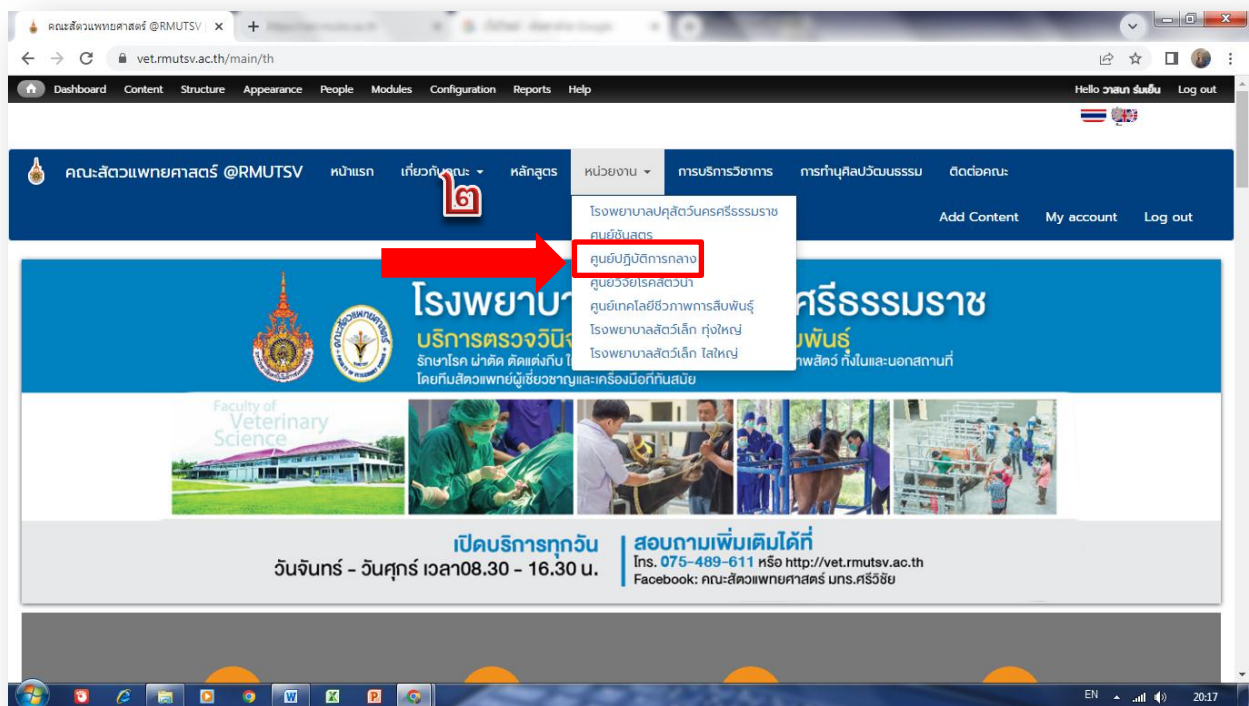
คณะสัตวแพทยศาสตร์ @RMUTSV | ×

vet.rmutsv.ac.th/main/th

Dashboard Content Structure Appearance People Modules Configuration Reports Help

Hello วาสนา รุ่นเอ็น Log out

คณะสัตวแพทยศาสตร์ @RMUTSV หน้าแรก เกี่ยวกับคณะ หลักสูตร หน่วยงาน การบริการวิชาการ การทำนุศิลปวัฒนธรรม ติดต่อคณะ

๒

Add Content My account Log out

โรงพยาบาลปศุสัตว์นครศรีธรรมราช
ศูนย์ชันสูตร
ศูนย์ปฏิบัติการกลาง
ศูนย์วิจัยโรคสัตว์น้ำ
ศูนย์เทคโนโลยีชีวภาพการสืบพันธุ์
โรงพยาบาลสัตว์เล็ก ทุ่งใหญ่
โรงพยาบาลสัตว์เล็ก ไสใหญ่

โรงพยาบา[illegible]ศรีธรรมราช

บริการตรวจวินิจ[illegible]พันธุ์

รักษาโรค ผ่าตัด ตัดแต่งกีบ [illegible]ภาพสัตว์ ทั้งในและนอกสถานที่

โดยทีมสัตวแพทย์ผู้เชี่ยวชาญและเครื่องมือที่ทันสมัย

Faculty of Veterinary Science

เปิดบริการทุกวัน

วันจันทร์ - วันศุกร์ เวลา08.30 - 16.30 น.

สอบถามเพิ่มเติมได้ที่

โทร. 075-489-611 หรือ http://vet.rmutsv.ac.th

Facebook: คณะสัตวแพทยศาสตร์ มทร.ศรีวิชัย

EN 20:17